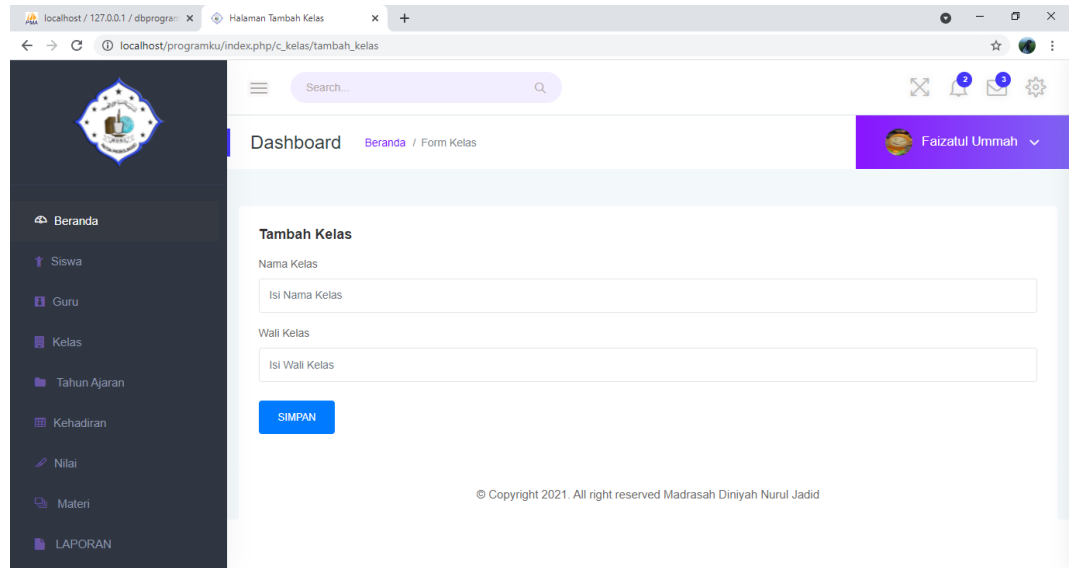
localhost / 127.0.0.1 / dbprogram ×
Halaman Tambah Kelas ×
+
localhost/programku/index.php/c_kelas/tambah_kelas

Search...
2 3

Dashboard Beranda / Form Kelas
Faizatul Ummah

Beranda
Siswa
Guru
Kelas
Tahun Ajaran
Kehadiran
Nilai
Materi
LAPORAN

Tambah Kelas
Nama Kelas
Isi Nama Kelas
Wali Kelas
Isi Wali Kelas
SIMPAN

© Copyright 2021. All right reserved Madrasah Diniyah Nurul Jadid